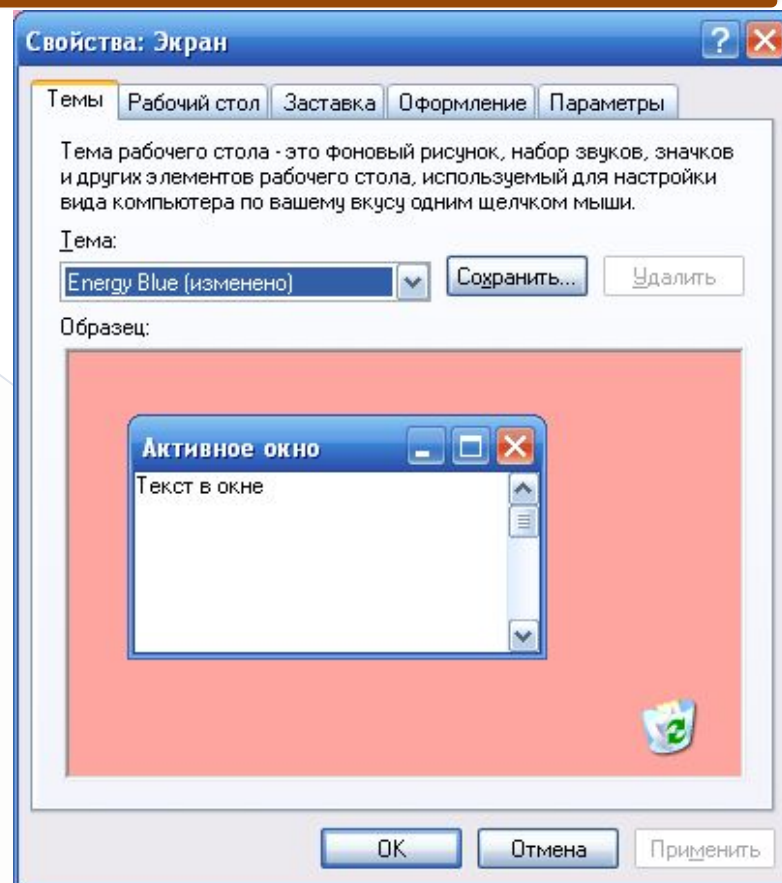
Свойства: Экран

Темы | Рабочий стол | Заставка | Оформление | Параметры

Тема рабочего стола - это фоновый рисунок, набор звуков, значков и других элементов рабочего стола, используемый для настройки вида компьютера по вашему вкусу одним щелчком мыши.

Тема:

Energy Blue (изменено)

Сохранить...

Удалить

Образец:

Активное окно

Текст в окне

OK

Отмена

Применить